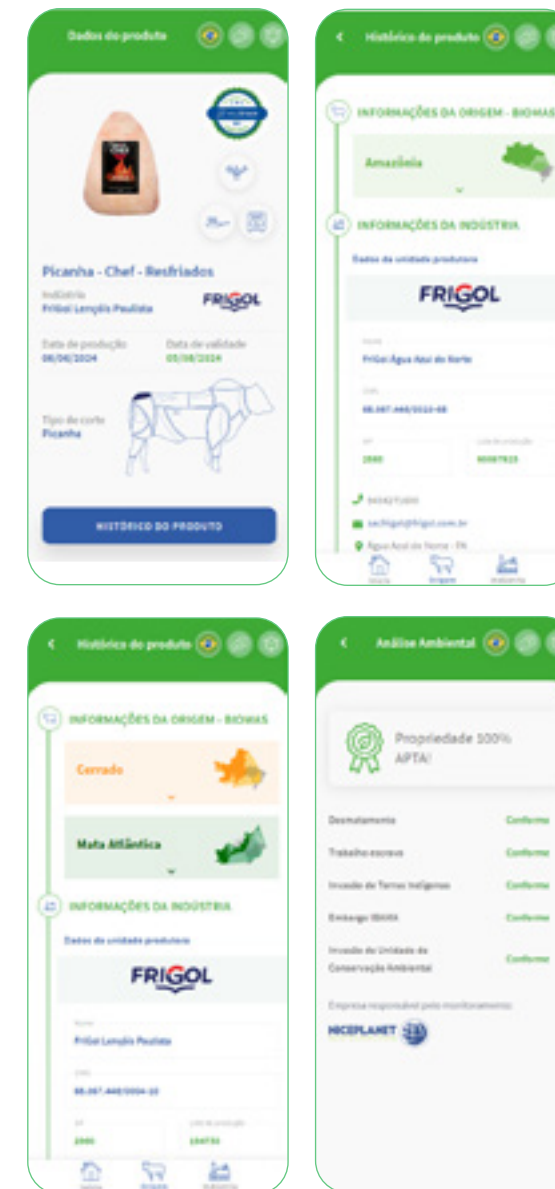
Dados do produto

Picanha - Chef - Resfriados

Indústria
Friboi Lençóis Paulista

FRIGOL

Data de produção
08/04/2024

Data de validade
05/08/2024

Tipo de corte
Picanha

HISTÓRICO DO PRODUTO

Histórico do produto

INFORMAÇÕES DA ORIGEM - BIOMAS

Amazônia

INFORMAÇÕES DA INDÚSTRIA

Dados da unidade produtora

FRIGOL

Nome
Frigol Água Azul do Norte

CNPJ
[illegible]

SIF
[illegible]

Lote de produção
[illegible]

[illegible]

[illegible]@frigol.com.br

Água Azul do Norte - PA

Início Origem Indústria

Histórico do produto

INFORMAÇÕES DA ORIGEM - BIOMAS

Cerrado

Mata Atlântica

INFORMAÇÕES DA INDÚSTRIA

Dados da unidade produtora

FRIGOL

Nome
Frigol Lençóis Paulista

CNPJ
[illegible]

SIF
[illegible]

Lote de produção
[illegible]

Início Origem Indústria

Análise Ambiental

Propriedade 100% APTA!

Desmatamento Conforme

Trabalho escravo Conforme

Invasão de Terras Indígenas Conforme

Embargo IBAMA Conforme

Invasão de Unidade de Conservação Ambiental Conforme

Empresa responsável pelo monitoramento:

NICEPLANET